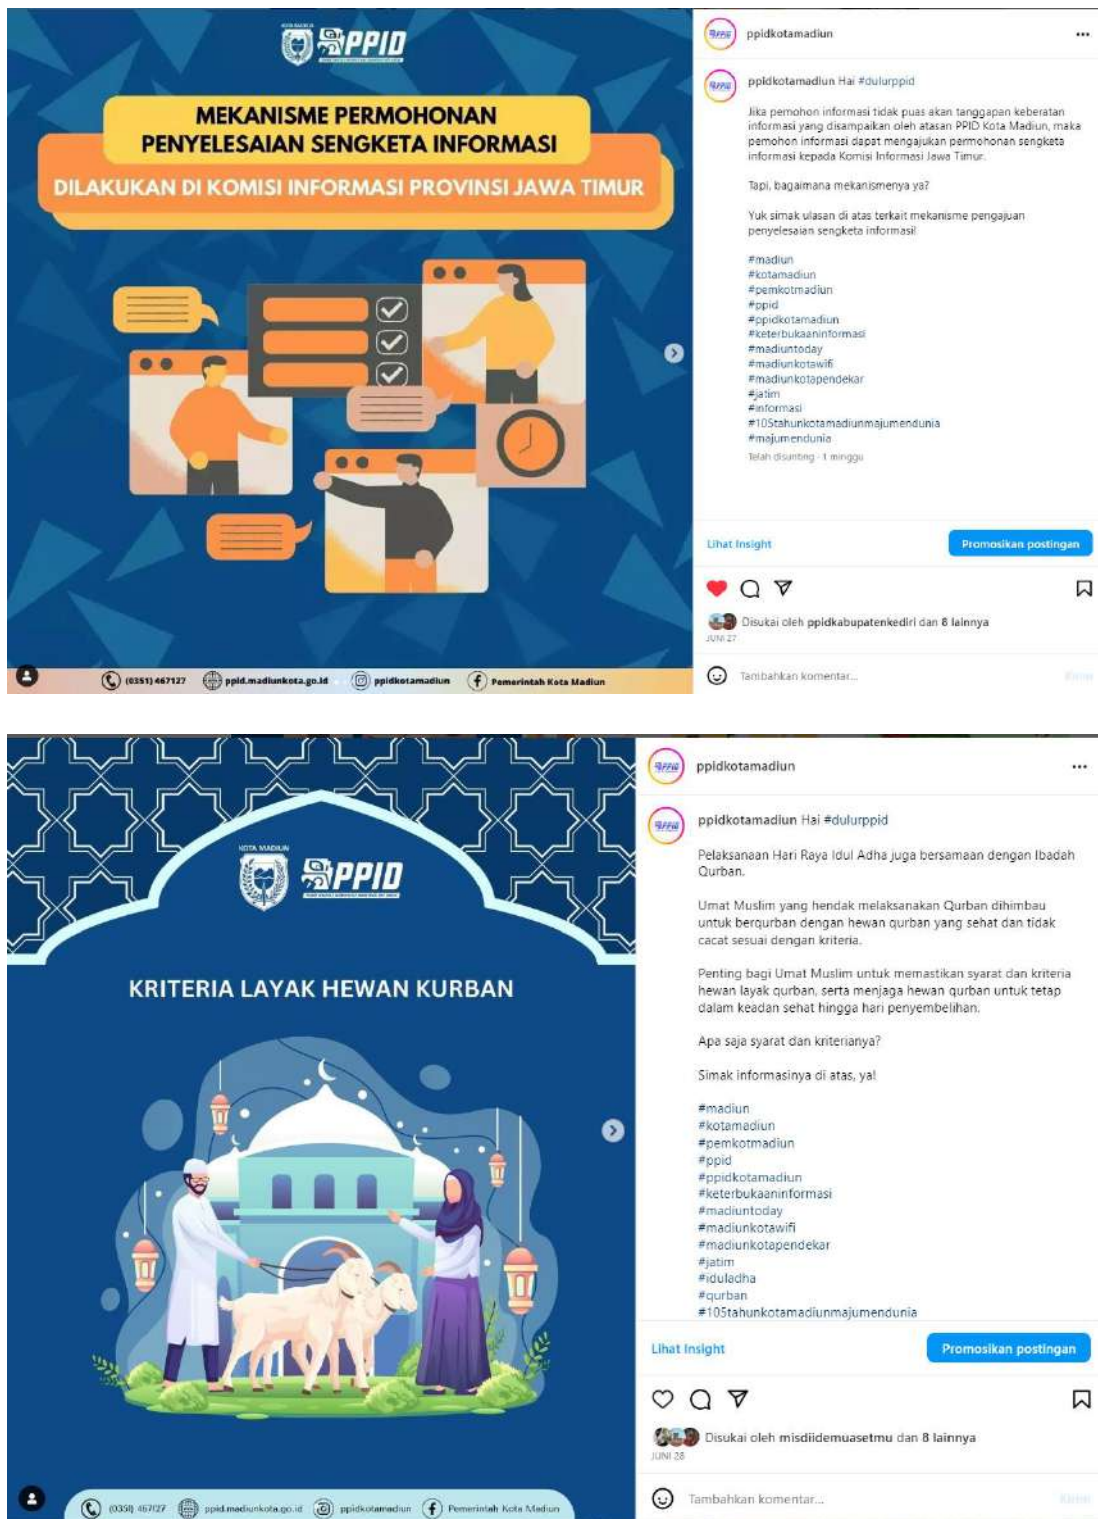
KOTA MADIUN PPID

MEKANISME PERMOHONAN PENYELESAIAN SENGKETA INFORMASI

DILAKUKAN DI KOMISI INFORMASI PROVINSI JAWA TIMUR

(0351) 467127 ppid.madiunkota.go.id ppidkotamadiun Pemerintah Kota Madiun

ppidkotamadiun ...

ppidkotamadiun Hai #dulurppid

Jika pemohon informasi tidak puas akan tanggapan keberatan informasi yang disampaikan oleh atasan PPID Kota Madiun, maka pemohon informasi dapat mengajukan permohonan sengketa informasi kepada Komisi Informasi Jawa Timur.

Tapi, bagaimana mekanismenya ya?

Yuk simak ulasan di atas terkait mekanisme pengajuan penyelesaian sengketa informasi!

#madiun
#kotamadiun
#pemkotmadiun
#ppid
#ppidkotamadiun
#keterbukaaninformasi
#madiuntoday
#madiunkotawifi
#madiunkotapendekar
#jatim
#informasi
#105tahunkotamadiunmajumendunia
#majumendunia
Telah disunting · 1 minggu

Lihat Insight
Promosikan postingan

Disukai oleh ppidkabupatenkediri dan 8 lainnya
JUNI 27

Tambahkan komentar...
Kirim

KOTA MADIUN PPID

KRITERIA LAYAK HEWAN KURBAN

(0351) 467127 ppid.madiunkota.go.id ppidkotamadiun Pemerintah Kota Madiun

ppidkotamadiun ...

ppidkotamadiun Hai #dulurppid

Pelaksanaan Hari Raya Idul Adha juga bersamaan dengan Ibadah Qurban.

Umat Muslim yang hendak melaksanakan Qurban dihimbau untuk berqurban dengan hewan qurban yang sehat dan tidak cacat sesuai dengan kriteria.

Penting bagi Umat Muslim untuk memastikan syarat dan kriteria hewan layak qurban, serta menjaga hewan qurban untuk tetap dalam keadan sehat hingga hari penyembelihan.

Apa saja syarat dan kriterianya?

Simak informasinya di atas, ya!

#madiun
#kotamadiun
#pemkotmadiun
#ppid
#ppidkotamadiun
#keterbukaaninformasi
#madiuntoday
#madiunkotawifi
#madiunkotapendekar
#jatim
#iduladha
#qurban
#105tahunkotamadiunmajumendunia

Lihat Insight
Promosikan postingan

Disukai oleh misdiidemuasetmu dan 8 lainnya
JUNI 28

Tambahkan komentar...
Kirim